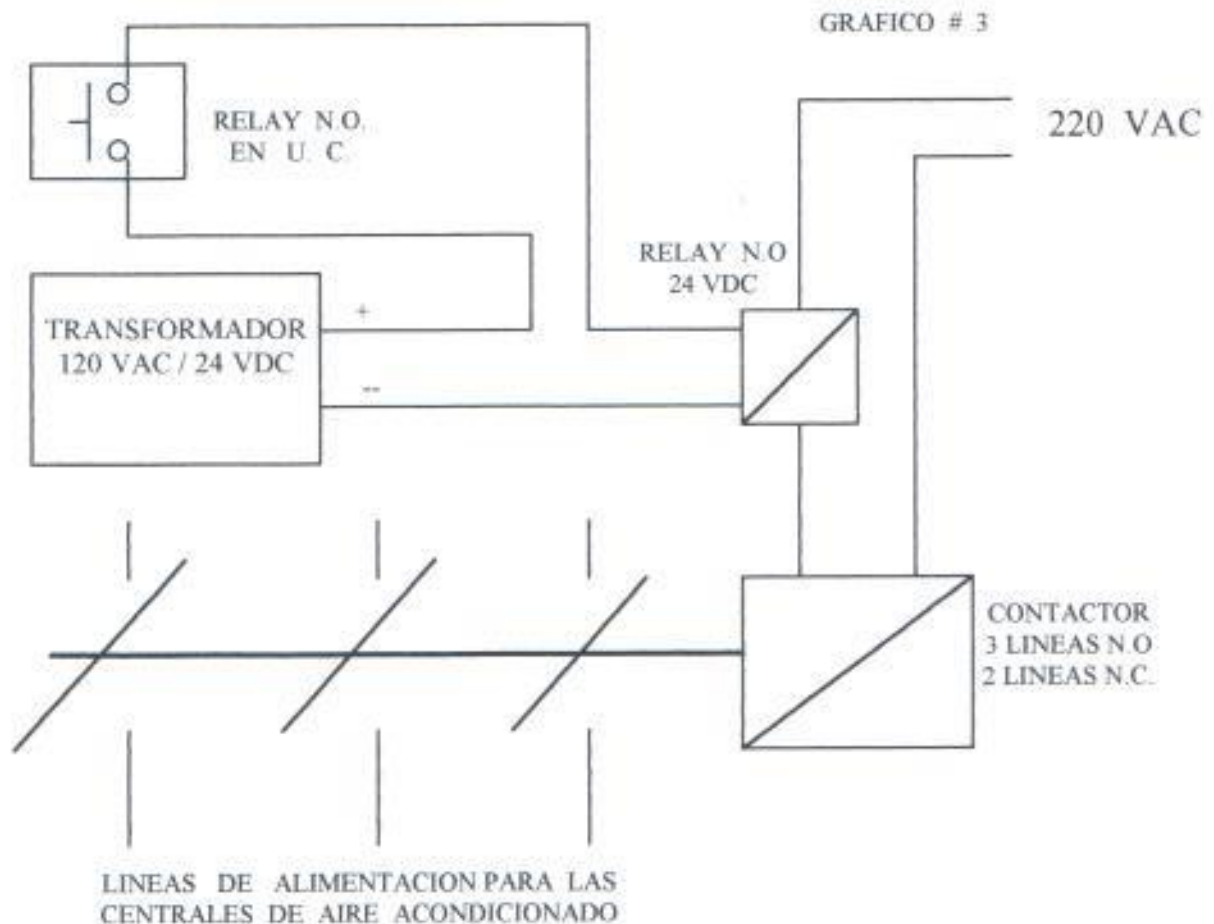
GRAFICO # 3

RELAY N.O.
EN U. C.

220 VAC

RELAY N.O
24 VDC

TRANSFORMADOR
120 VAC / 24 VDC

+

--

CONTACTOR
3 LINEAS N.O
2 LINEAS N.C.

LINEAS DE ALIMENTACION PARA LAS CENTRALES DE AIRE ACONDICIONADO